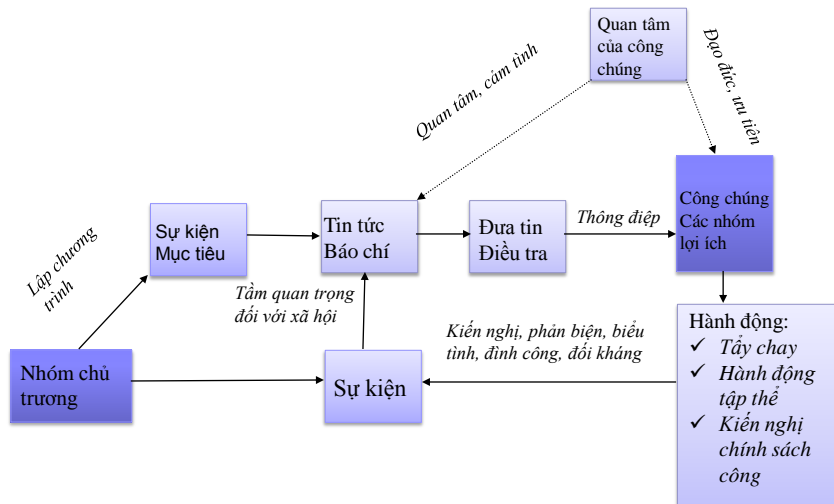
Quan tâm của công chúng

Quan tâm, cảm tình

Đạo đức, ưu tiên

Lập chương trình

Sự kiện Mục tiêu

Tin tức Báo chí

Đưa tin Điều tra

Thông điệp

Công chúng Các nhóm lợi ích

Tầm quan trọng đối với xã hội

Hành động:
✓ Tẩy chay
✓ Hành động tập thể
✓ Kiến nghị chính sách công

Kiến nghị, phản biện, biểu tình, đình công, đối kháng

Nhóm chủ trương

Sự kiện